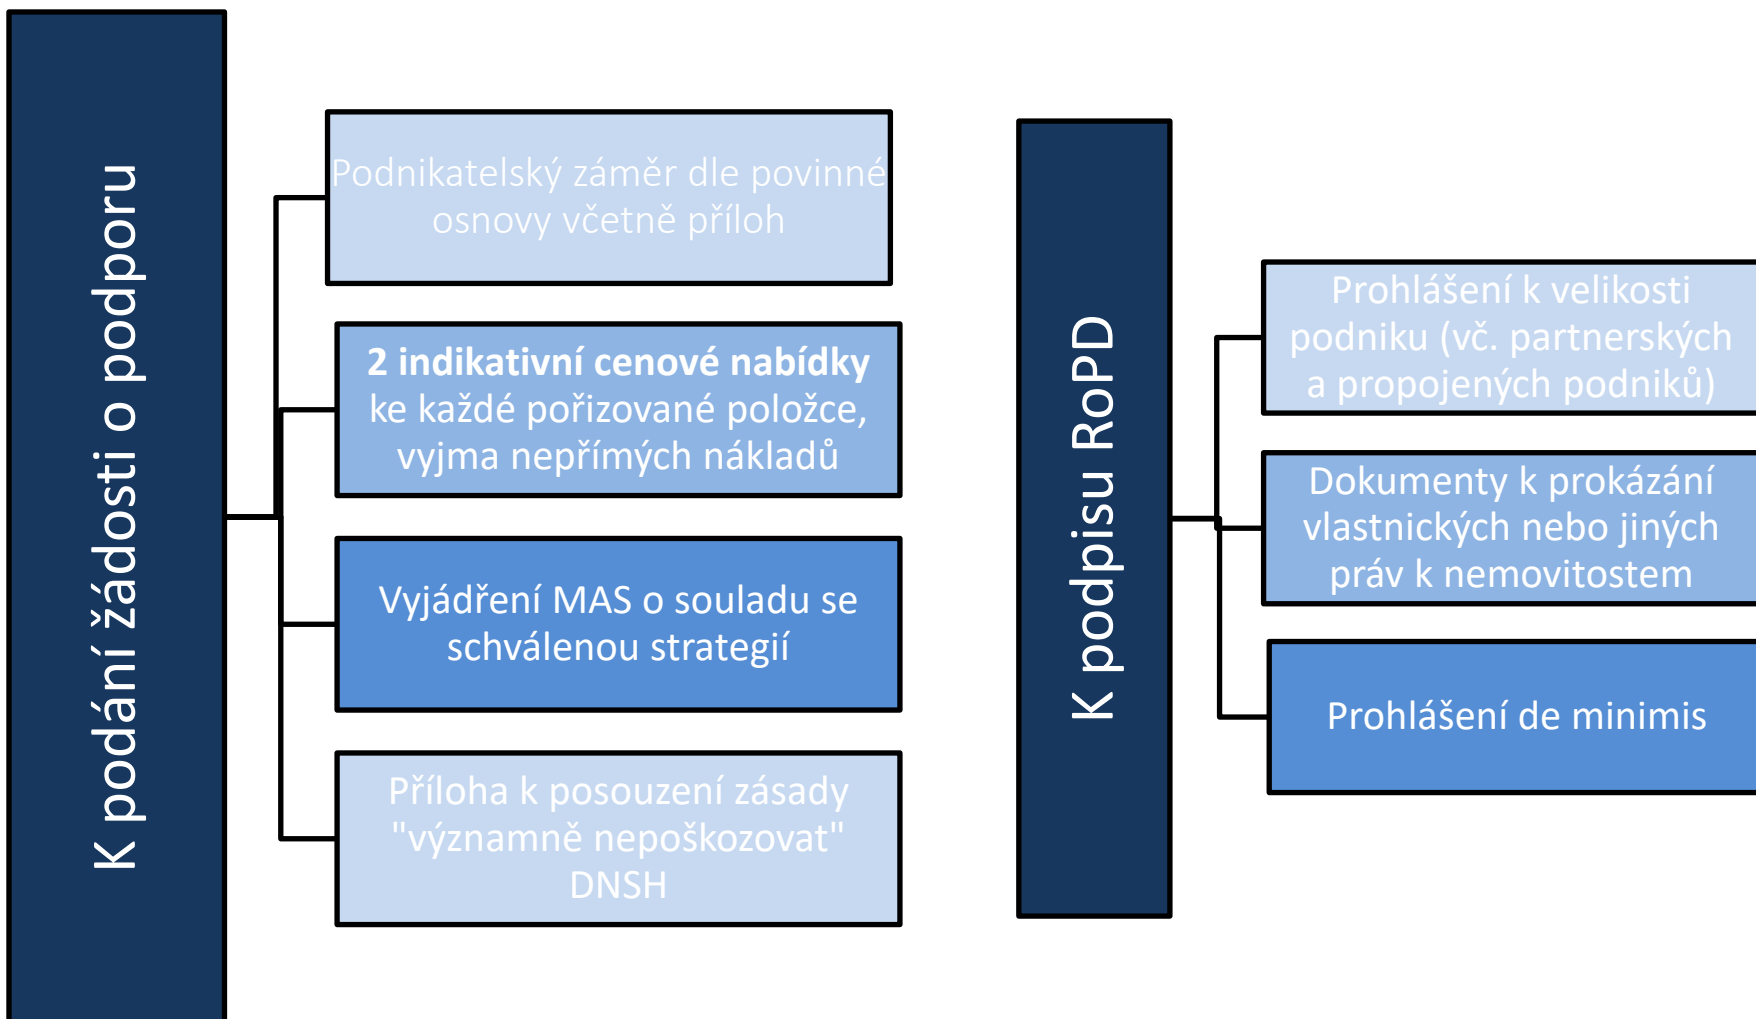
K podání žádosti o podporu

Podnikatelský záměr dle povinné osnovy včetně příloh

**2 indikativní cenové nabídky** ke každé pořizované položce, vyjma nepřímých nákladů

Vyjádření MAS o souladu se schválenou strategií

Příloha k posouzení zásady "významně nepoškozovat" DNSH

K podpisu RoPD

Prohlášení k velikosti podniku (vč. partnerských a propojených podniků)

Dokumenty k prokázání vlastnických nebo jiných práv k nemovitostem

Prohlášení de minimis